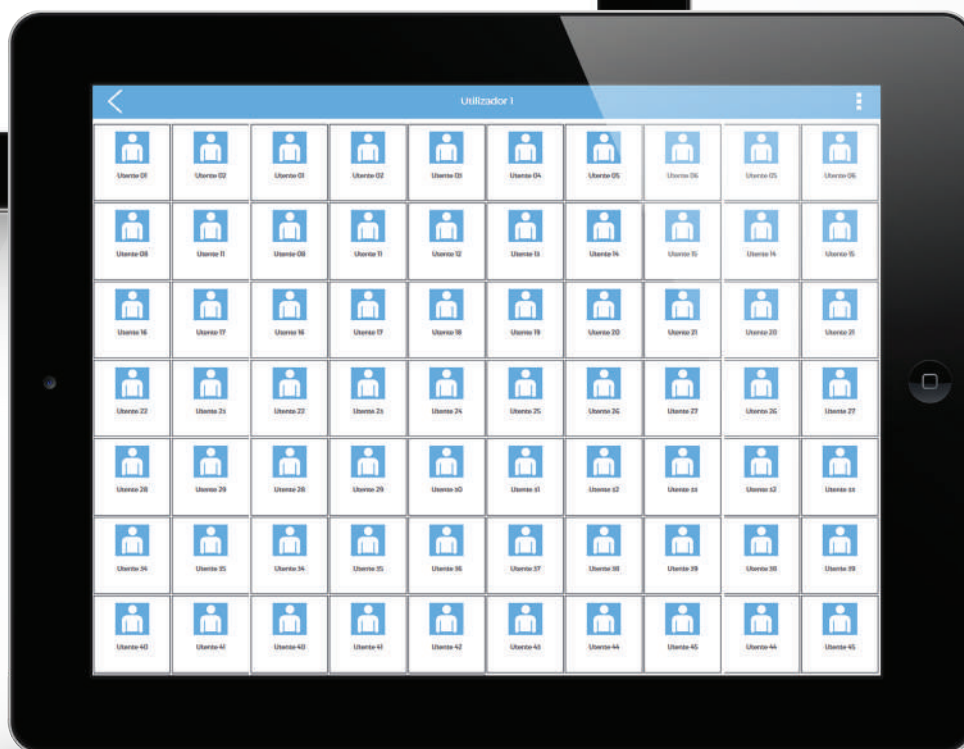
Utilizador 1

Utente 01
Utente 02
Utente 01
Utente 02
Utente 03
Utente 04
Utente 05
Utente 06
Utente 05
Utente 06

Utente 08
Utente 11
Utente 08
Utente 11
Utente 12
Utente 13
Utente 14
Utente 15
Utente 14
Utente 15

Utente 16
Utente 17
Utente 16
Utente 17
Utente 18
Utente 19
Utente 20
Utente 21
Utente 20
Utente 21

Utente 22
Utente 23
Utente 22
Utente 23
Utente 24
Utente 25
Utente 26
Utente 27
Utente 26
Utente 27

Utente 28
Utente 29
Utente 28
Utente 29
Utente 30
Utente 31
Utente 32
Utente 33
Utente 32
Utente 33

Utente 34
Utente 35
Utente 34
Utente 35
Utente 36
Utente 37
Utente 38
Utente 39
Utente 38
Utente 39

Utente 40
Utente 41
Utente 40
Utente 41
Utente 42
Utente 43
Utente 44
Utente 45
Utente 44
Utente 45